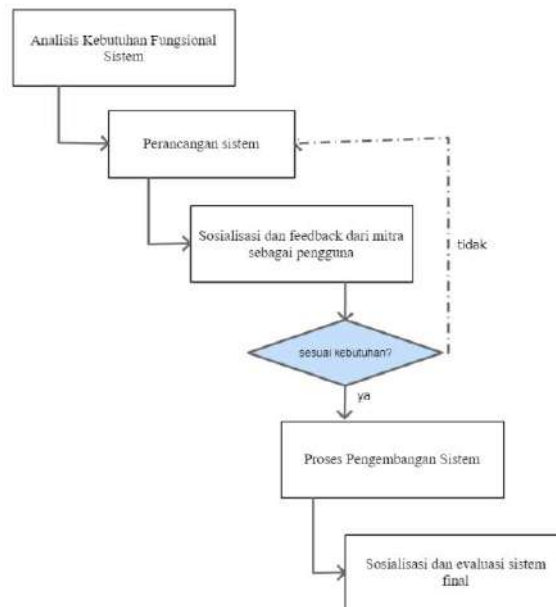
Analisis Kebutuhan Fungsional Sistem

Perancangan sistem

Sosialisasi dan feedback dari mitra sebagai pengguna

tidak

sesuai kebutuhan?

ya

Proses Pengembangan Sistem

Sosialisasi dan evaluasi sistem final